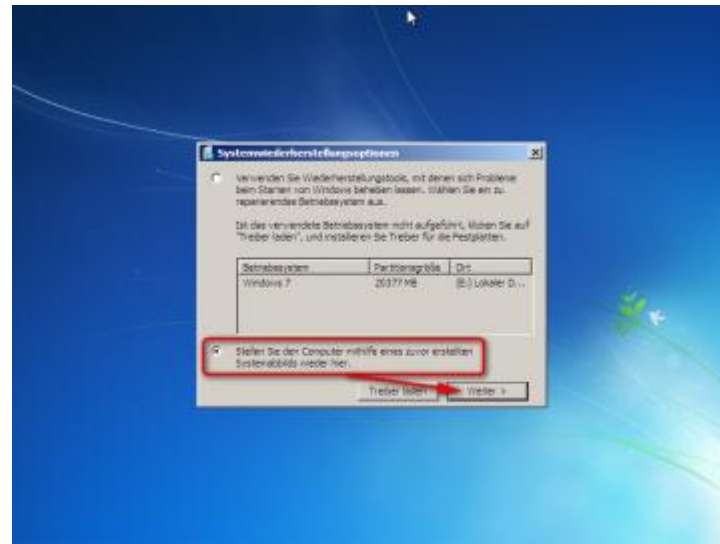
Systemwiederherstellungsoptionen

Verwenden Sie Wiederherstellungstools, mit denen sich Probleme beim Starten von Windows beheben lassen. Wählen Sie ein zu reparierendes Betriebssystem aus.

Ist das verwendete Betriebssystem nicht aufgeführt, klicken Sie auf "Treiber laden", und installieren Sie Treiber für die Festplatten.

| Betriebssystem | Partitionsgröße | Ort |
|---|---|---|
| Windows 7 | 20377 MB | (E:) Lokaler D... |

Stellen Sie den Computer mithilfe eines zuvor erstellten Systemabbilds wieder her.

Treiber laden

Weiter >